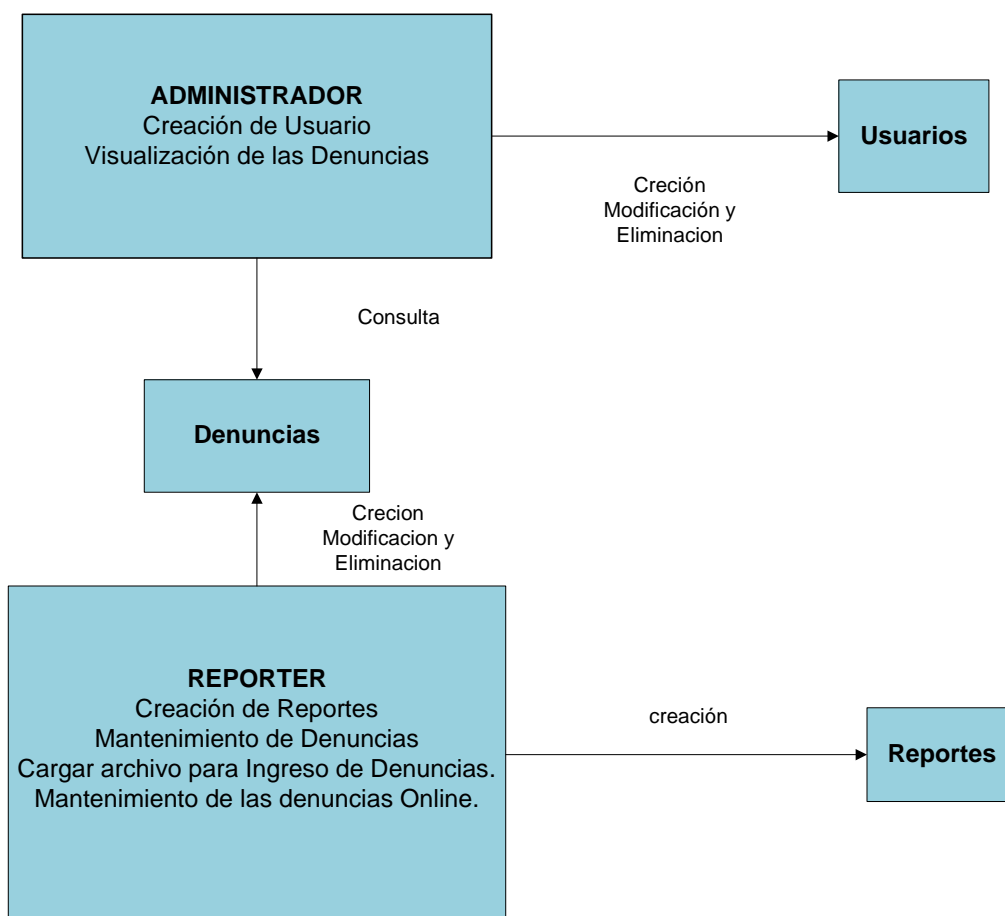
ADMINISTRADOR
Creación de Usuario
Visualización de las Denuncias

Usuarios

Creción
Modificación y
Eliminacion

Consulta

Denuncias

Crecion
Modificacion y
Eliminacion

REPORTER
Creación de Reportes
Mantenimiento de Denuncias
Cargar archivo para Ingreso de Denuncias.
Mantenimiento de las denuncias Online.

creación

Reportes